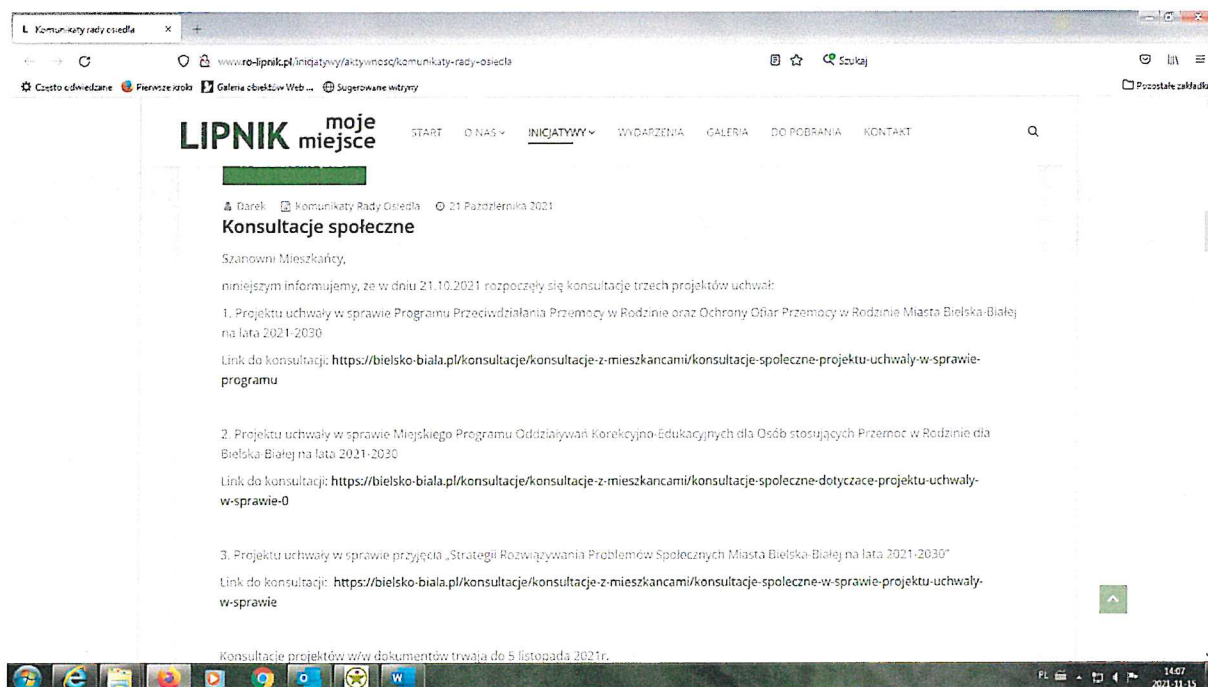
L Komunikaty rady osiedla ×

www.ro-lipnik.pl/inicjatywy/aktywnosc/komunikaty-rady-osiedla

Szukaj

Często odwiedzane Pierwsze kroki Galeria obiektów Web ... Sugerowane witryny

Pozostałe zakładki

LIPNIK moje miejsce

START O NAS INICJATYWY WYDARZENIA GALERIA DO POBRANIA KONTAKT

Darek Komunikaty Rady Osiedla 21 Października 2021

Konsultacje społeczne

Szanowni Mieszkańcy,

niniejszym informujemy, że w dniu 21.10.2021 rozpoczęły się konsultacje trzech projektów uchwał:

1. Projektu uchwały w sprawie Programu Przeciwdziałania Przemocy w Rodzinie oraz Ochrony Ofiar Przemocy w Rodzinie Miasta Bielska-Białej na lata 2021-2030

Link do konsultacji: https://bielsko-biala.pl/konsultacje/konsultacje-z-mieszkancami/konsultacje-spoleczne-projektu-uchwaly-w-sprawie-programu

2. Projektu uchwały w sprawie Miejskiego Programu Oddziaływań Korekcyjno-Edukacyjnych dla Osób stosujących Przemoc w Rodzinie dla Bielska-Białej na lata 2021-2030

Link do konsultacji: https://bielsko-biala.pl/konsultacje/konsultacje-z-mieszkancami/konsultacje-spoleczne-dotyczace-projektu-uchwaly-w-sprawie-0

3. Projektu uchwały w sprawie przyjęcia „Strategii Rozwiązywania Problemów Społecznych Miasta Bielska-Białej na lata 2021-2030"

Link do konsultacji: https://bielsko-biala.pl/konsultacje/konsultacje-z-mieszkancami/konsultacje-spoleczne-w-sprawie-projektu-uchwaly-w-sprawie

Konsultacje projektów w/w dokumentów trwają do 5 listopada 2021r.

PL 14:07 2021-11-15